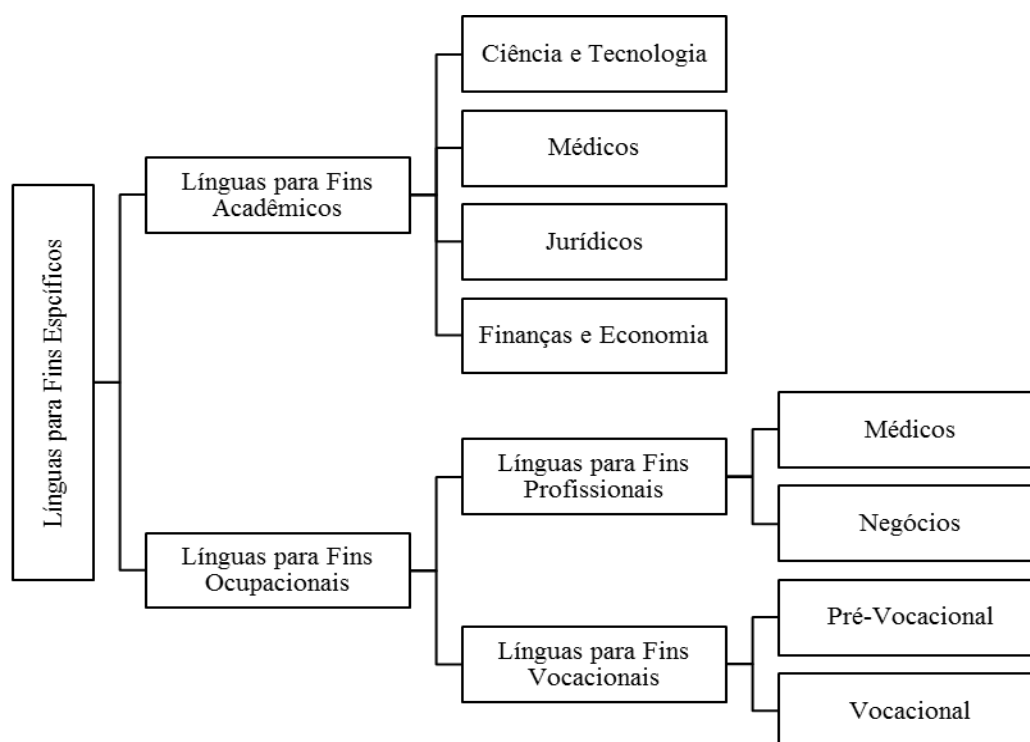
Línguas para Fins Espcíficos

Línguas para Fins Acadêmicos

Ciência e Tecnologia

Médicos

Jurídicos

Finanças e Economia

Línguas para Fins Ocupacionais

Línguas para Fins Profissionais

Médicos

Negócios

Línguas para Fins Vocacionais

Pré-Vocacional

Vocacional